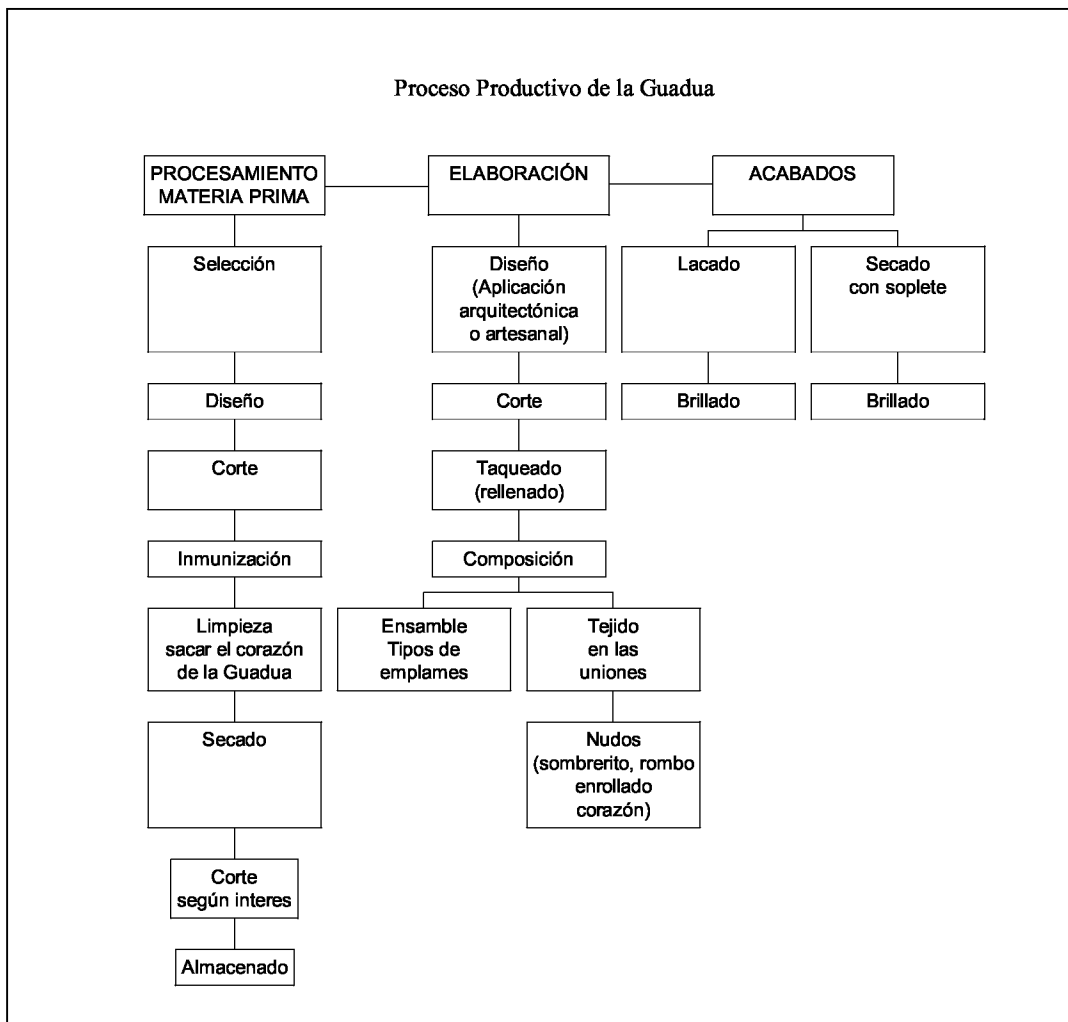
Proceso Productivo de la Guadua

PROCESAMIENTO MATERIA PRIMA

Selección

Diseño

Corte

Inmunización

Limpieza sacar el corazón de la Guadua

Secado

Corte según interes

Almacenado

ELABORACIÓN

Diseño (Aplicación arquitectónica o artesanal)

Corte

Taqueado (rellenado)

Composición

Ensamble Tipos de emplames

Tejido en las uniones

Nudos (sombrerito, rombo enrollado corazón)

ACABADOS

Lacado

Brillado

Secado con soplete

Brillado